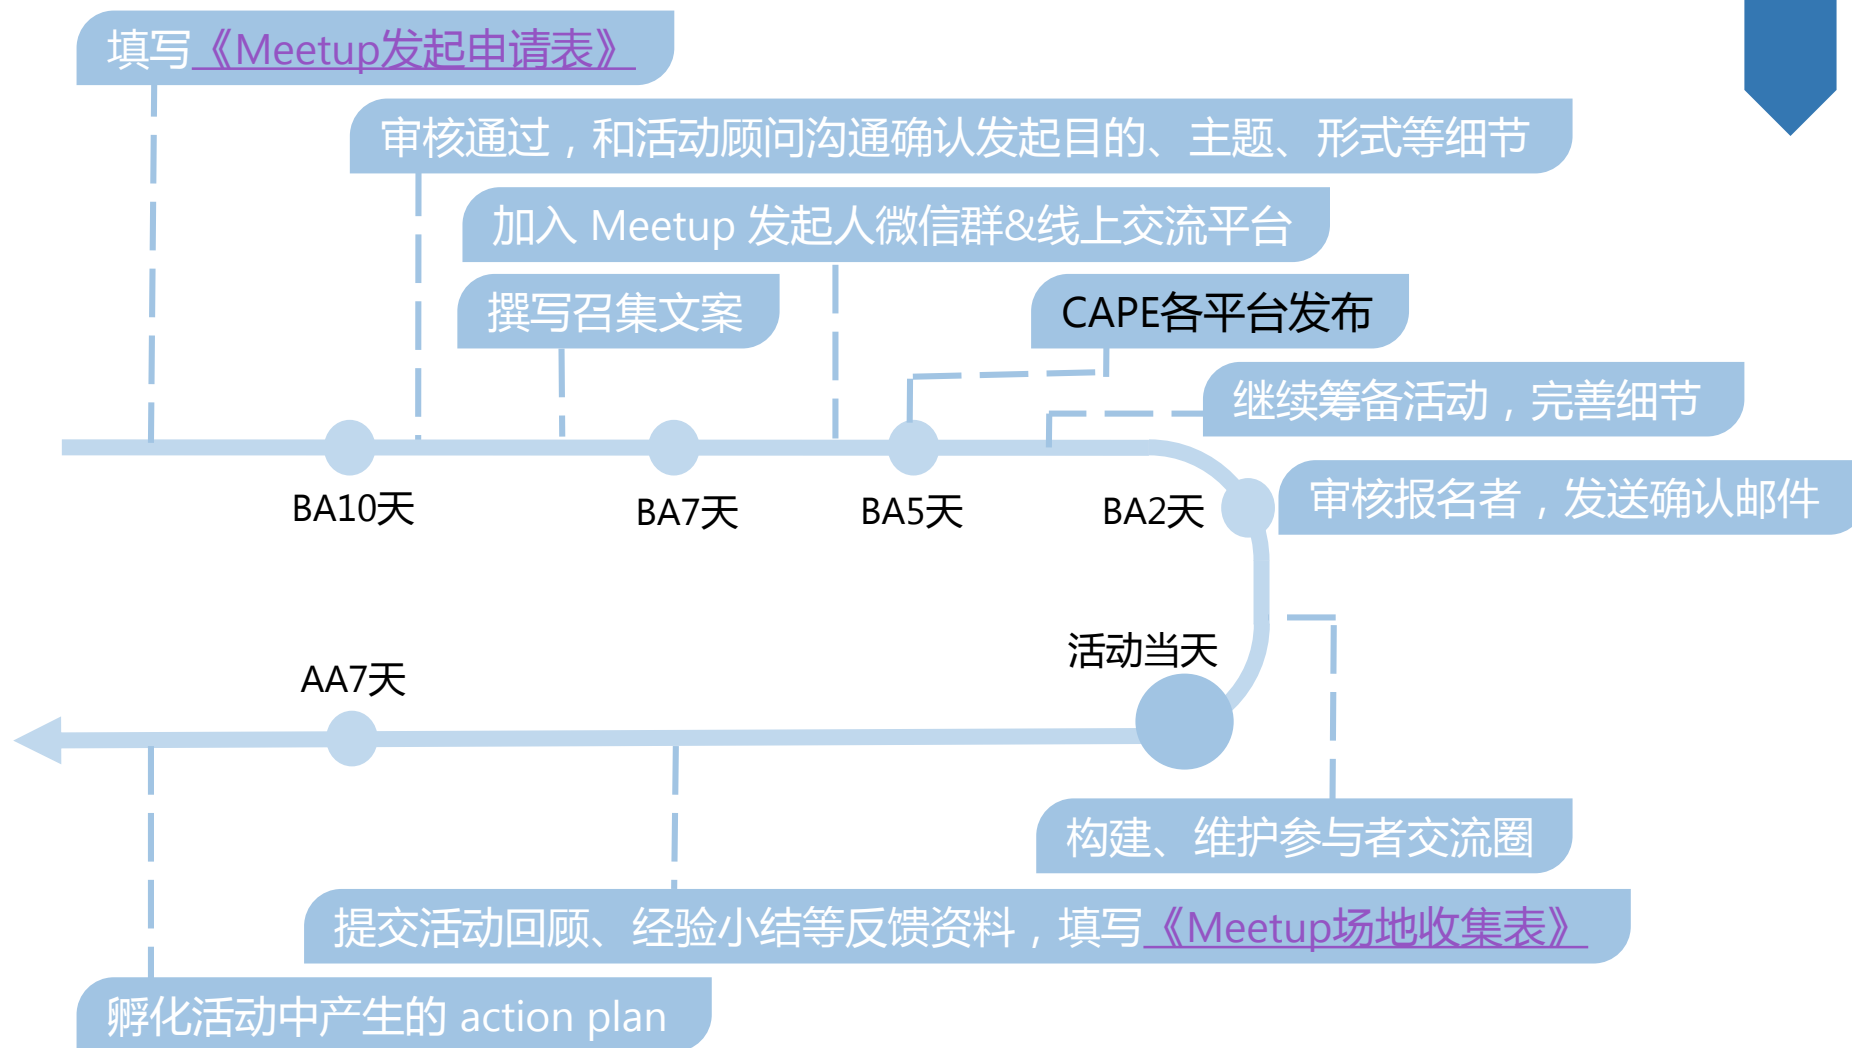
填写《Meetup发起申请表》

审核通过，和活动顾问沟通确认发起目的、主题、形式等细节

加入 Meetup 发起人微信群&线上交流平台

撰写召集文案

CAPE各平台发布

继续筹备活动，完善细节

BA10天

BA7天

BA5天

BA2天

审核报名者，发送确认邮件

活动当天

AA7天

构建、维护参与者交流圈

提交活动回顾、经验小结等反馈资料，填写《Meetup场地收集表》

孵化活动中产生的 action plan